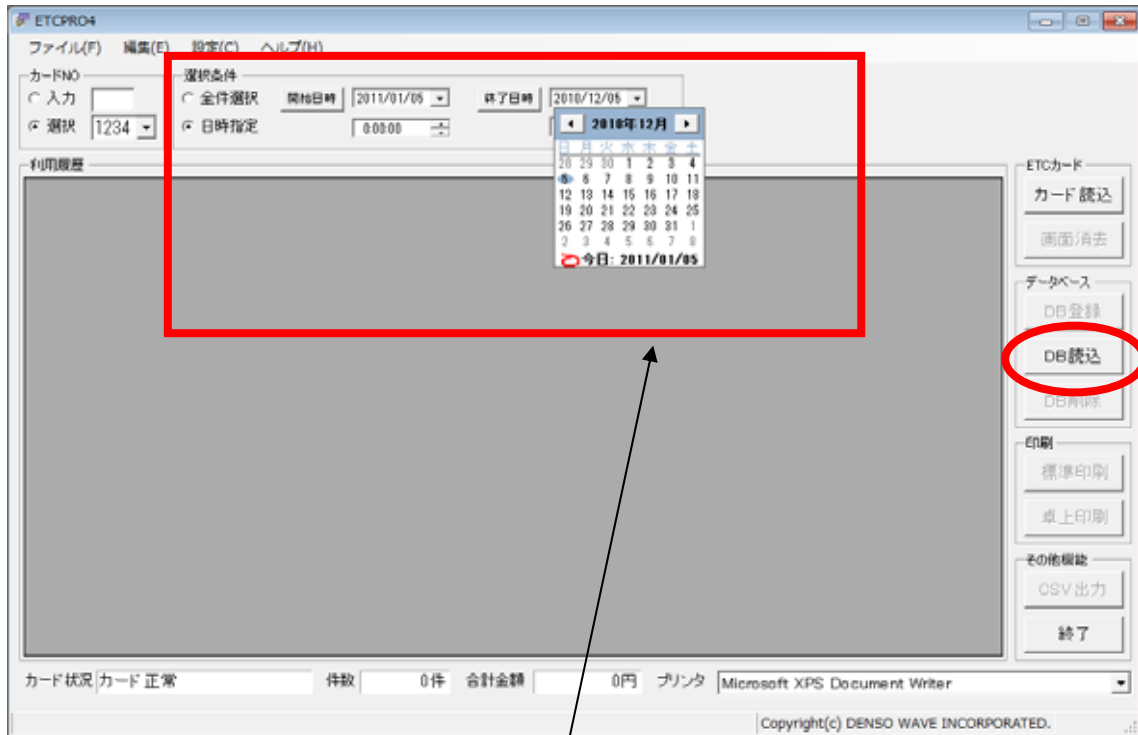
ETCPRO4

ファイル(F) 編集(E) 設定(C) ヘルプ(H)

カードNO
入力
選択 1234

選択条件
全件選択
日時指定
開始日時 2011/01/05
0:00:00
終了日時 2010/12/05

2010年12月

| 日 | 月 | 火 | 水 | 木 | 金 | 土 |
|---|---|---|---|---|---|---|
| 28 | 29 | 30 | 1 | 2 | 3 | 4 |
| 5 | 6 | 7 | 8 | 9 | 10 | 11 |
| 12 | 13 | 14 | 15 | 16 | 17 | 18 |
| 19 | 20 | 21 | 22 | 23 | 24 | 25 |
| 26 | 27 | 28 | 29 | 30 | 31 | 1 |
| 2 | 3 | 4 | 5 | 6 | 7 | 8 |

今日: 2011/01/05

利用履歴

ETCカード
カード 読込
画面消去

データベース
DB登録
DB読込
DB削除

印刷
標準印刷
卓上印刷

その他機能
CSV出力
終了

カード状況 カード 正常
件数 0件
合計金額 0円
プリンタ Microsoft XPS Document Writer

Copyright(c) DENSO WAVE INCORPORATED.